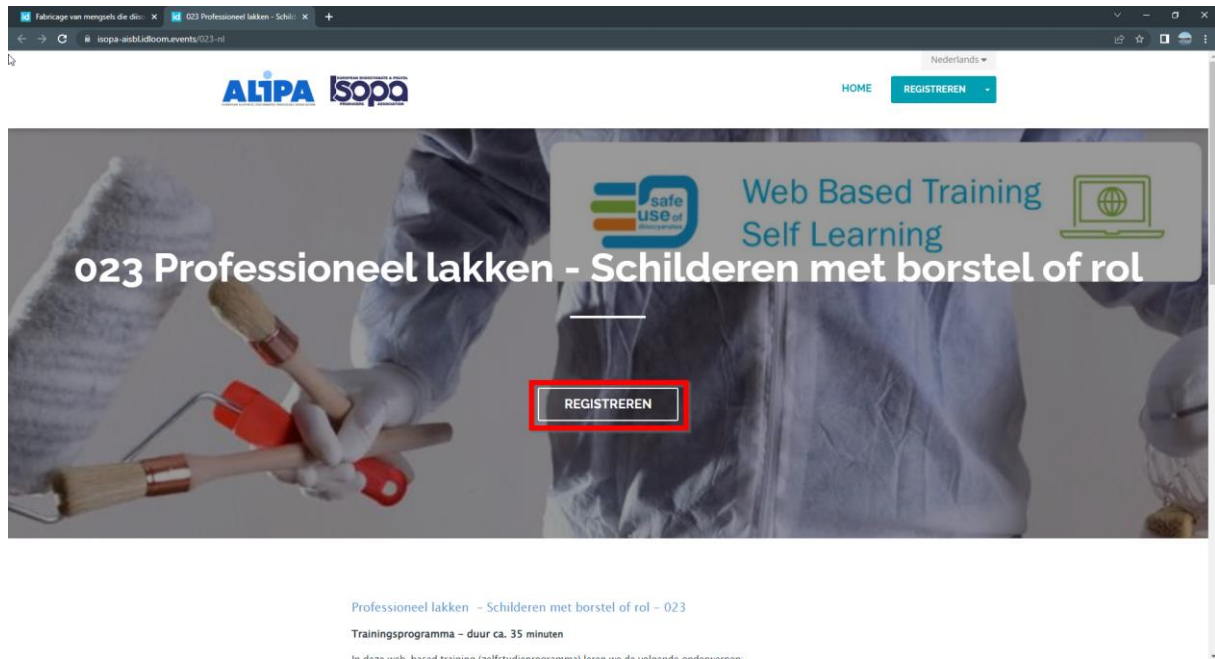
Fabricage van mengsels die diiso ×
023 Professioneel lakken - Schild ×
+
isopa-aisbl.idloom.events/023-nl

Nederlands

ALIPA
isopa
EUROPEAN DIISOCYANATE & POLYOL PRODUCERS ASSOCIATION

HOME
REGISTREREN

safe use of diisocyanates
Web Based Training
Self Learning

023 Professioneel lakken - Schilderen met borstel of rol

REGISTREREN

Professioneel lakken - Schilderen met borstel of rol - 023

Trainingsprogramma - duur ca. 35 minuten

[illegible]